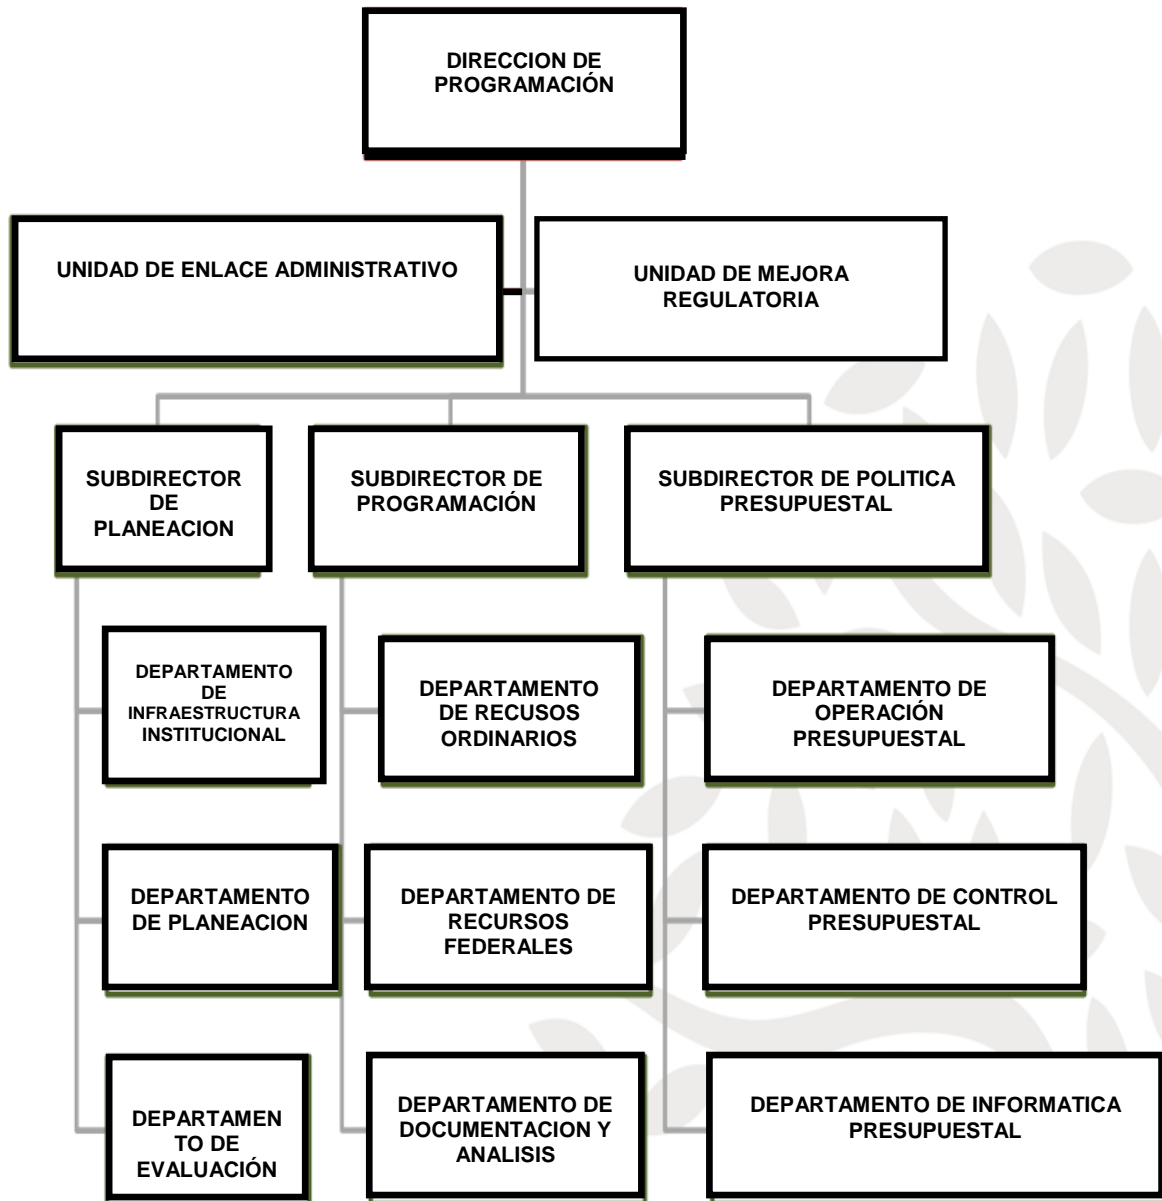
DIRECCION DE PROGRAMACIÓN

UNIDAD DE ENLACE ADMINISTRATIVO

UNIDAD DE MEJORA REGULATORIA

SUBDIRECTOR DE PLANEACION

SUBDIRECTOR DE PROGRAMACIÓN

SUBDIRECTOR DE POLITICA PRESUPUESTAL

DEPARTAMENTO DE INFRAESTRUCTURA INSTITUCIONAL

DEPARTAMENTO DE PLANEACION

DEPARTAMEN TO DE EVALUACIÓN

DEPARTAMENTO DE RECUSOS ORDINARIOS

DEPARTAMENTO DE RECURSOS FEDERALES

DEPARTAMENTO DE DOCUMENTACION Y ANALISIS

DEPARTAMENTO DE OPERACIÓN PRESUPUESTAL

DEPARTAMENTO DE CONTROL PRESUPUESTAL

DEPARTAMENTO DE INFORMATICA PRESUPUESTAL